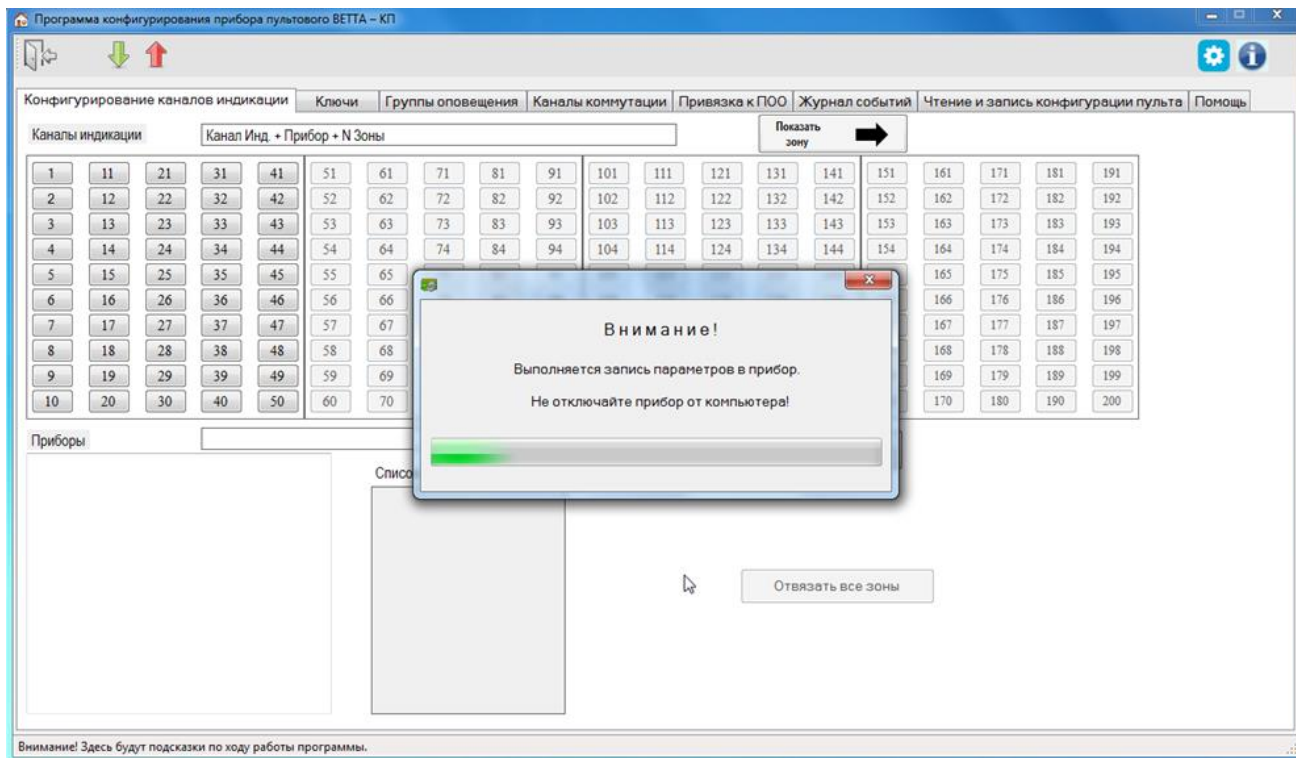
Программа конфигурирования прибора пультового ВЕТТА – КП

Конфигурирование каналов индикации | Ключи | Группы оповещения | Каналы коммутации | Привязка к ПОО | Журнал событий | Чтение и запись конфигурации пульта | Помощь

Каналы индикации
Канал Инд. + Прибор + N Зоны
Показать зону

| 1 | 11 | 21 | 31 | 41 | 51 | 61 | 71 | 81 | 91 | 101 | 111 | 121 | 131 | 141 | 151 | 161 | 171 | 181 | 191 |
|---|---|---|---|---|---|---|---|---|---|---|---|---|---|---|---|---|---|---|---|
| 2 | 12 | 22 | 32 | 42 | 52 | 62 | 72 | 82 | 92 | 102 | 112 | 122 | 132 | 142 | 152 | 162 | 172 | 182 | 192 |
| 3 | 13 | 23 | 33 | 43 | 53 | 63 | 73 | 83 | 93 | 103 | 113 | 123 | 133 | 143 | 153 | 163 | 173 | 183 | 193 |
| 4 | 14 | 24 | 34 | 44 | 54 | 64 | 74 | 84 | 94 | 104 | 114 | 124 | 134 | 144 | 154 | 164 | 174 | 184 | 194 |
| 5 | 15 | 25 | 35 | 45 | 55 | 65 | | | | | | | | | | 165 | 175 | 185 | 195 |
| 6 | 16 | 26 | 36 | 46 | 56 | 66 | | | | | | | | | | 166 | 176 | 186 | 196 |
| 7 | 17 | 27 | 37 | 47 | 57 | 67 | | | | | | | | | | 167 | 177 | 187 | 197 |
| 8 | 18 | 28 | 38 | 48 | 58 | 68 | | | | | | | | | | 168 | 178 | 188 | 198 |
| 9 | 19 | 29 | 39 | 49 | 59 | 69 | | | | | | | | | | 169 | 179 | 189 | 199 |
| 10 | 20 | 30 | 40 | 50 | 60 | 70 | | | | | | | | | | 170 | 180 | 190 | 200 |

Внимание!

Выполняется запись параметров в прибор.

Не отключайте прибор от компьютера!

Приборы

Списо

Отвязать все зоны

Внимание! Здесь будут подсказки по ходу работы программы.